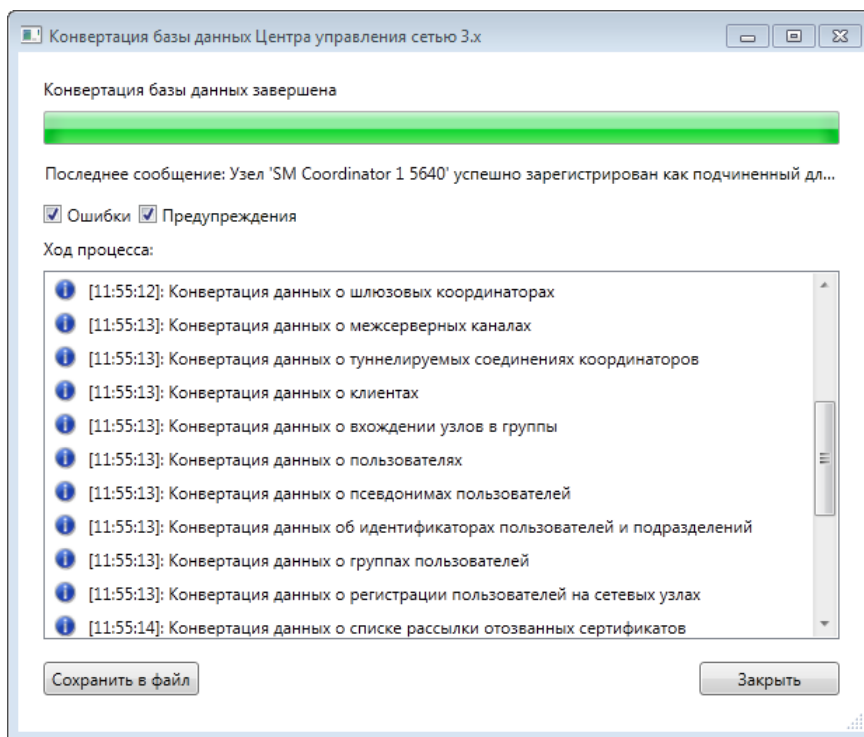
Конвертация базы данных Центра управления сетью 3.x

Конвертация базы данных завершена

Последнее сообщение: Узел 'SM Coordinator 1 5640' успешно зарегистрирован как подчиненный дл...

Ошибки Предупреждения

Ход процесса:

[11:55:12]: Конвертация данных о шлюзовых координаторах
[11:55:13]: Конвертация данных о межсерверных каналах
[11:55:13]: Конвертация данных о туннелируемых соединениях координаторов
[11:55:13]: Конвертация данных о клиентах
[11:55:13]: Конвертация данных о вхождении узлов в группы
[11:55:13]: Конвертация данных о пользователях
[11:55:13]: Конвертация данных о псевдонимах пользователей
[11:55:13]: Конвертация данных об идентификаторах пользователей и подразделений
[11:55:13]: Конвертация данных о группах пользователей
[11:55:13]: Конвертация данных о регистрации пользователей на сетевых узлах
[11:55:14]: Конвертация данных о списке рассылки отозванных сертификатов

Сохранить в файл

Закрыть